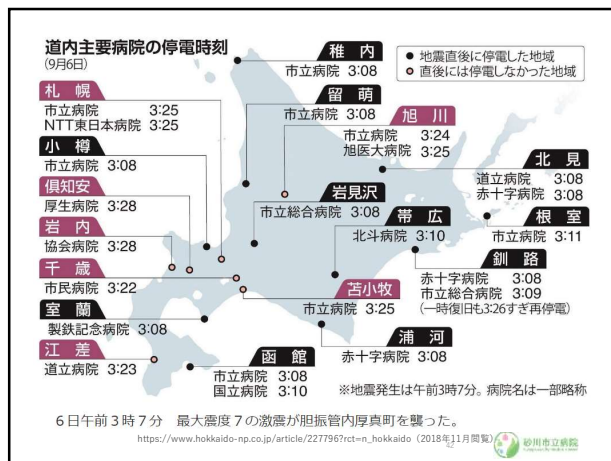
道内主要病院の停電時刻
(9月6日)

● 地震直後に停電した地域
○ 直後には停電しなかった地域

稚内
市立病院 3:08

留萌
市立病院 3:08

旭川
市立病院 3:24
旭医大病院 3:25

札幌
市立病院 3:25
NTT東日本病院 3:25

小樽
市立病院 3:08

倶知安
厚生病院 3:28

岩内
協会病院 3:28

千歳
市民病院 3:22

室蘭
製鉄記念病院 3:08

江差
道立病院 3:23

岩見沢
市立総合病院 3:08

帯広
北斗病院 3:10

北見
道立病院 3:08
赤十字病院 3:08

根室
市立病院 3:11

釧路
赤十字病院 3:08
市立総合病院 3:09
(一時復旧も3:26すぎ再停電)

苫小牧
市立病院 3:25

浦河
赤十字病院 3:08

函館
市立病院 3:08
国立病院 3:10

※地震発生は午前3時7分。病院名は一部略称

6日午前3時7分 最大震度7の激震が胆振管内厚真町を襲った。
https://www.hokkaido-np.co.jp/article/227796?rct=n_hokkaido (2018年11月閲覧)
砂川市立病院